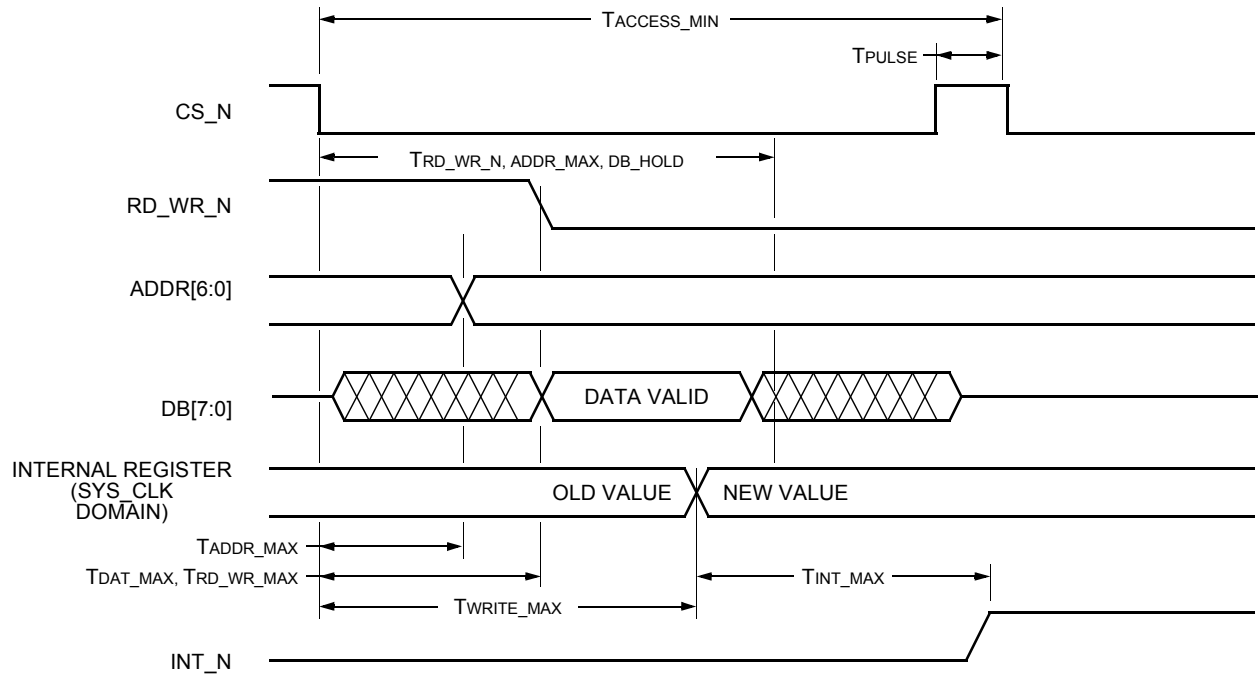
TACCESS_MIN

TPULSE

CS_N

TRD_WR_N, ADDR_MAX, DB_HOLD

RD_WR_N

ADDR[6:0]

DB[7:0]

DATA VALID

INTERNAL REGISTER (SYS_CLK DOMAIN)

OLD VALUE

NEW VALUE

TADDR_MAX

TDAT_MAX, TRD_WR_MAX

TINT_MAX

TWRITE_MAX

INT_N